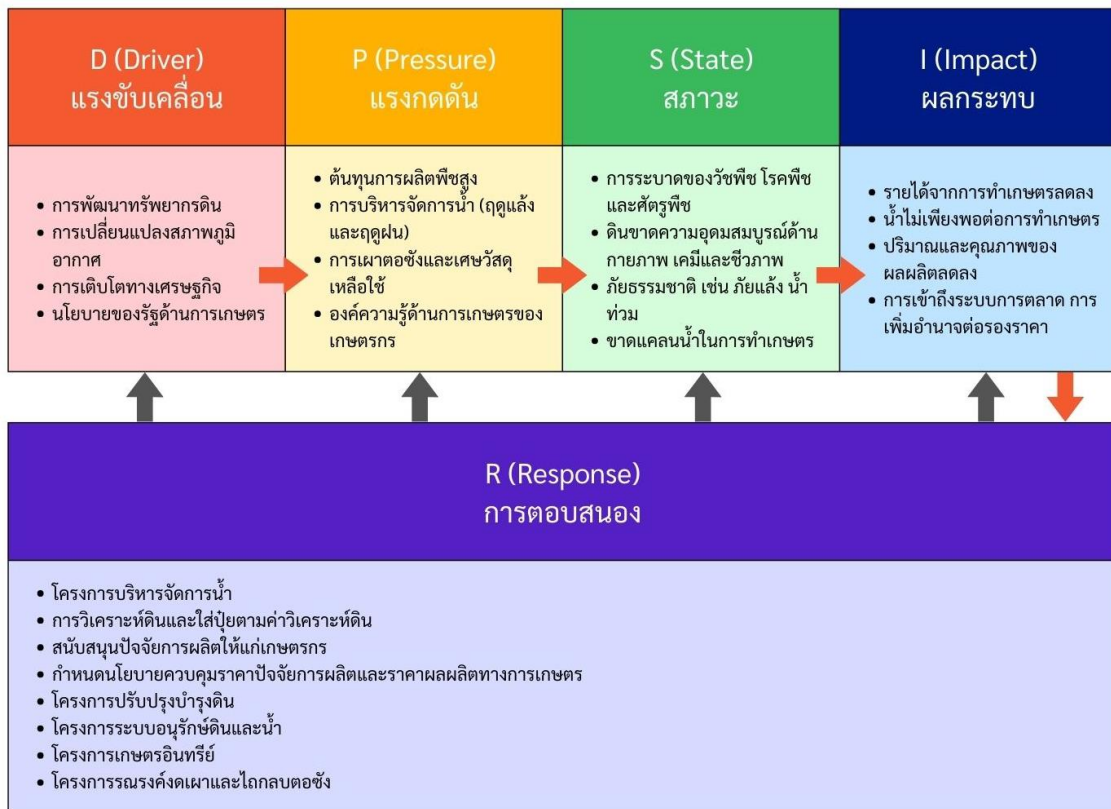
D (Driver)
แรงขับเคลื่อน

P (Pressure)
แรงกดดัน

S (State)
สภาวะ

I (Impact)
ผลกระทบ

• การพัฒนาทรัพยากรดิน
• การเปลี่ยนแปลงสภาพภูมิอากาศ
• การเติบโตทางเศรษฐกิจ
• นโยบายของรัฐด้านการเกษตร

• ต้นทุนการผลิตพืชสูง
• การบริหารจัดการน้ำ (ฤดูแล้งและฤดูฝน)
• การเผาตอซังและเศษวัสดุเหลือใช้
• องค์ความรู้ด้านการเกษตรของเกษตรกร

• การระบาดของวัชพืช โรคพืชและศัตรูพืช
• ดินขาดความอุดมสมบูรณ์ด้านกายภาพ เคมีและชีวภาพ
• ภัยธรรมชาติ เช่น ภัยแล้ง น้ำท่วม
• ขาดแคลนน้ำในการทำเกษตร

• รายได้จากการทำเกษตรลดลง
• น้ำไม่เพียงพอต่อการทำเกษตร
• ปริมาณและคุณภาพของผลผลิตลดลง
• การเข้าถึงระบบการตลาด การเพิ่มอำนาจต่อรองราคา

R (Response)
การตอบสนอง

• โครงการบริหารจัดการน้ำ
• การวิเคราะห์ดินและใส่ปุ๋ยตามค่าวิเคราะห์ดิน
• สนับสนุนปัจจัยการผลิตให้แก่เกษตรกร
• กำหนดนโยบายควบคุมราคาปัจจัยการผลิตและราคาผลผลิตทางการเกษตร
• โครงการปรับปรุงบำรุงดิน
• โครงการระบบอนุรักษ์ดินและน้ำ
• โครงการเกษตรอินทรีย์
• โครงการรณรงค์งดเผาและไถกลบตอซัง